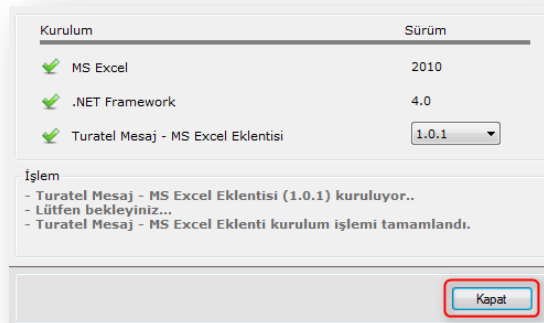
| Kurulum | Sürüm |
|---|---|
| MS Excel | 2010 |
| .NET Framework | 4.0 |
| Turatel Mesaj - MS Excel Eklentisi | 1.0.1 |

İşlem
- Turatel Mesaj - MS Excel Eklentisi (1.0.1) kuruluyor..
- Lütfen bekleyiniz...
- Turatel Mesaj - MS Excel Eklenti kurulum işlemi tamamlandı.

Kapat